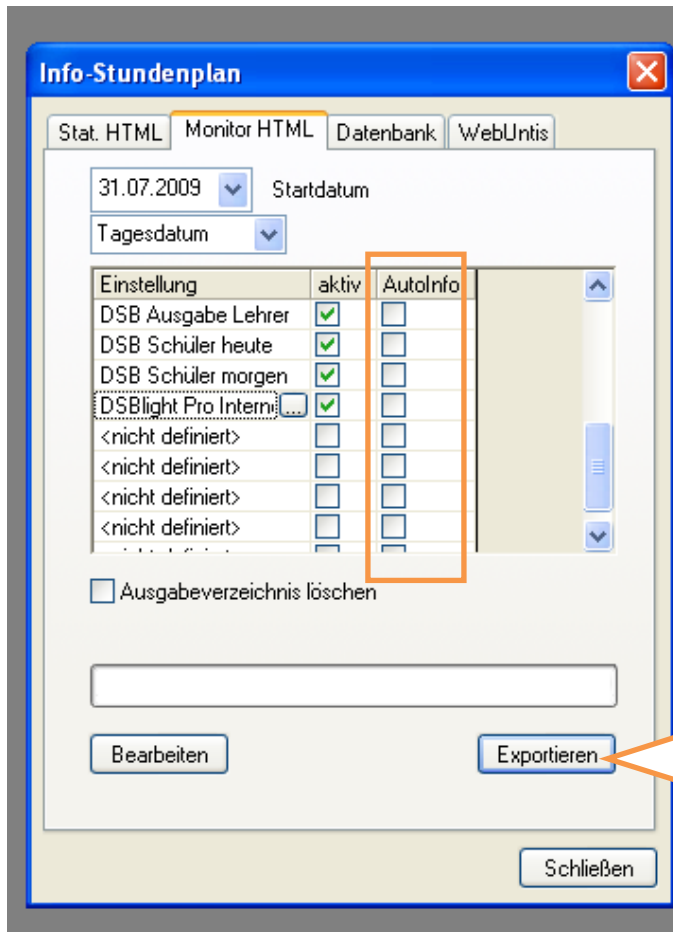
Info-Stundenplan

Stat. HTML | Monitor HTML | Datenbank | WebUntis

31.07.2009 Startdatum

Tagesdatum

| Einstellung | aktiv | AutoInfo |
|---|---|---|
| DSB Ausgabe Lehrer | | |
| DSB Schüler heute | | |
| DSB Schüler morgen | | |
| DSBlight Pro Interni ... | | |
| <nicht definiert> | | |
| <nicht definiert> | | |
| <nicht definiert> | | |
| <nicht definiert> | | |

Ausgabeverzeichnis löschen

Bearbeiten

Exportieren

Schließen